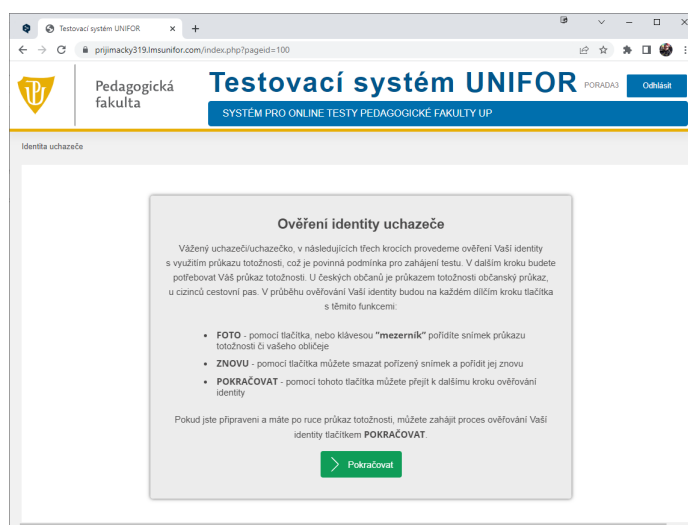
Testovací systém UNIFOR
prijimacky319.lmsunifor.com/index.php?pageid=100

Pedagogická fakulta

Testovací systém UNIFOR

PORADA3

Odhlásit

SYSTÉM PRO ONLINE TESTY PEDAGOGICKÉ FAKULTY UP

Identita uchazeče

Ověření identity uchazeče

Vážený uchazeči/uchazečko, v následujících třech krocích provedeme ověření Vaší identity s využitím průkazu totožnosti, což je povinná podmínka pro zahájení testu. V dalším kroku budete potřebovat Váš průkaz totožnosti. U českých občanů je průkazem totožnosti občanský průkaz, u cizinců cestovní pas. V průběhu ověřování Vaší identity budou na každém dílčím kroku tlačítka s těmito funkcemi:

- **FOTO** - pomocí tlačítka, nebo klávesou **"mezerník"** pořiďte snímek průkazu totožnosti či vašeho obličeje
- **ZNOVU** - pomocí tlačítka můžete smazat pořízený snímek a pořídit jej znovu
- **POKRAČOVAT** - pomocí tohoto tlačítka můžete přejít k dalšímu kroku ověřování identity

Pokud jste připraveni a máte po ruce průkaz totožnosti, můžete zahájit proces ověřování Vaší identity tlačítkem **POKRAČOVAT**.

Pokračovat